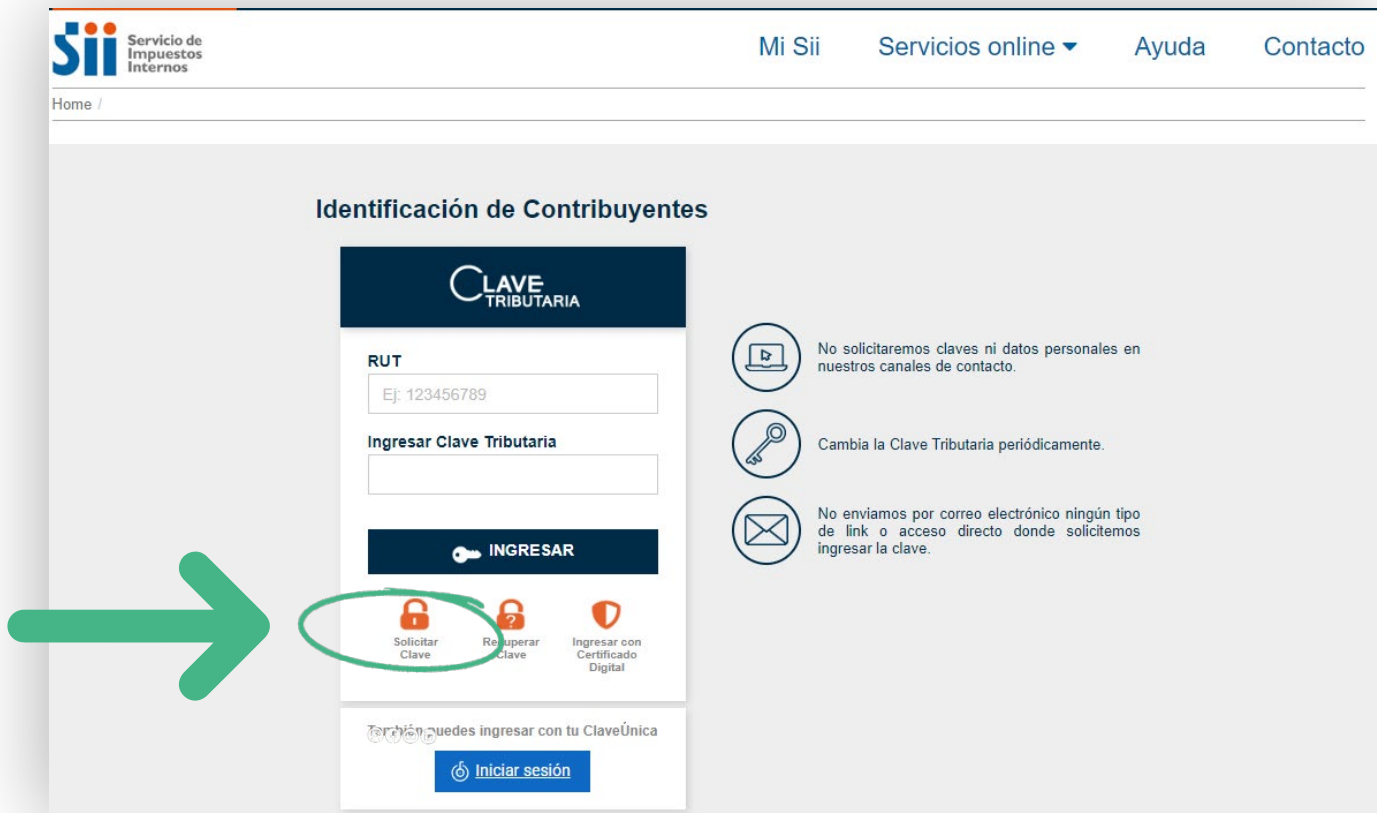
Sii Servicio de Impuestos Internos

Mi Sii Servicios online Ayuda Contacto

Home /

Identificación de Contribuyentes

CLAVE TRIBUTARIA

RUT

Ej: 123456789

Ingresar Clave Tributaria

INGRESAR

Solicitar Clave

Recuperar Clave

Ingresar con Certificado Digital

También puedes ingresar con tu ClaveÚnica

Iniciar sesión

No solicitaremos claves ni datos personales en nuestros canales de contacto.

Cambia la Clave Tributaria periódicamente.

No enviamos por correo electrónico ningún tipo de link o acceso directo donde solicitemos ingresar la clave.